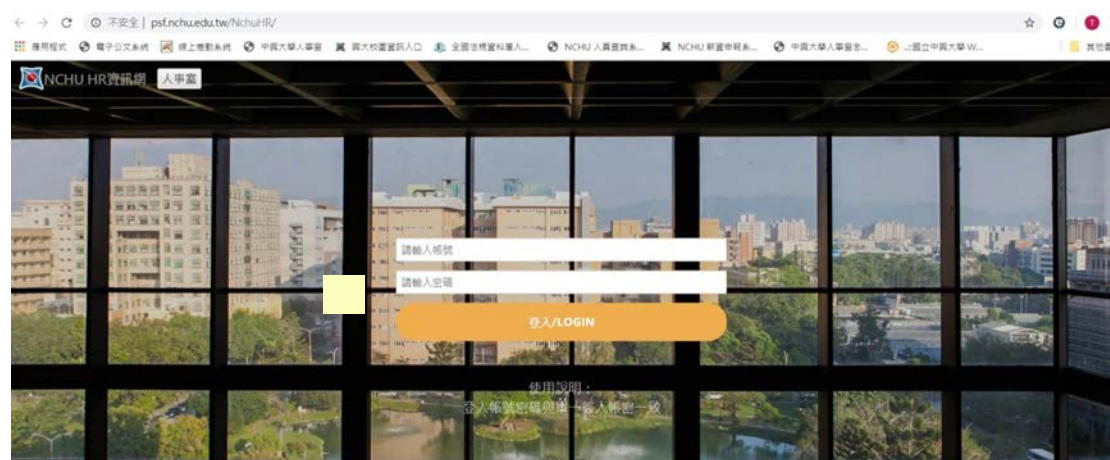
不安全 | psf.nchu.edu.tw/NchuHR/

應用程式 電子公文系統 線上差勤系統 中興大學人事室 興大校園資訊入口 全國法規資料庫入... NCHU 人員查詢系... NCHU 薪資申報系... 中興大學人事室全... 國立中興大學 W... 其他書

NCHU HR資訊網 人事室

請輸入帳號

請輸入密碼

登入/LOGIN

使用說明：
登入帳號密碼與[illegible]入帳密一致